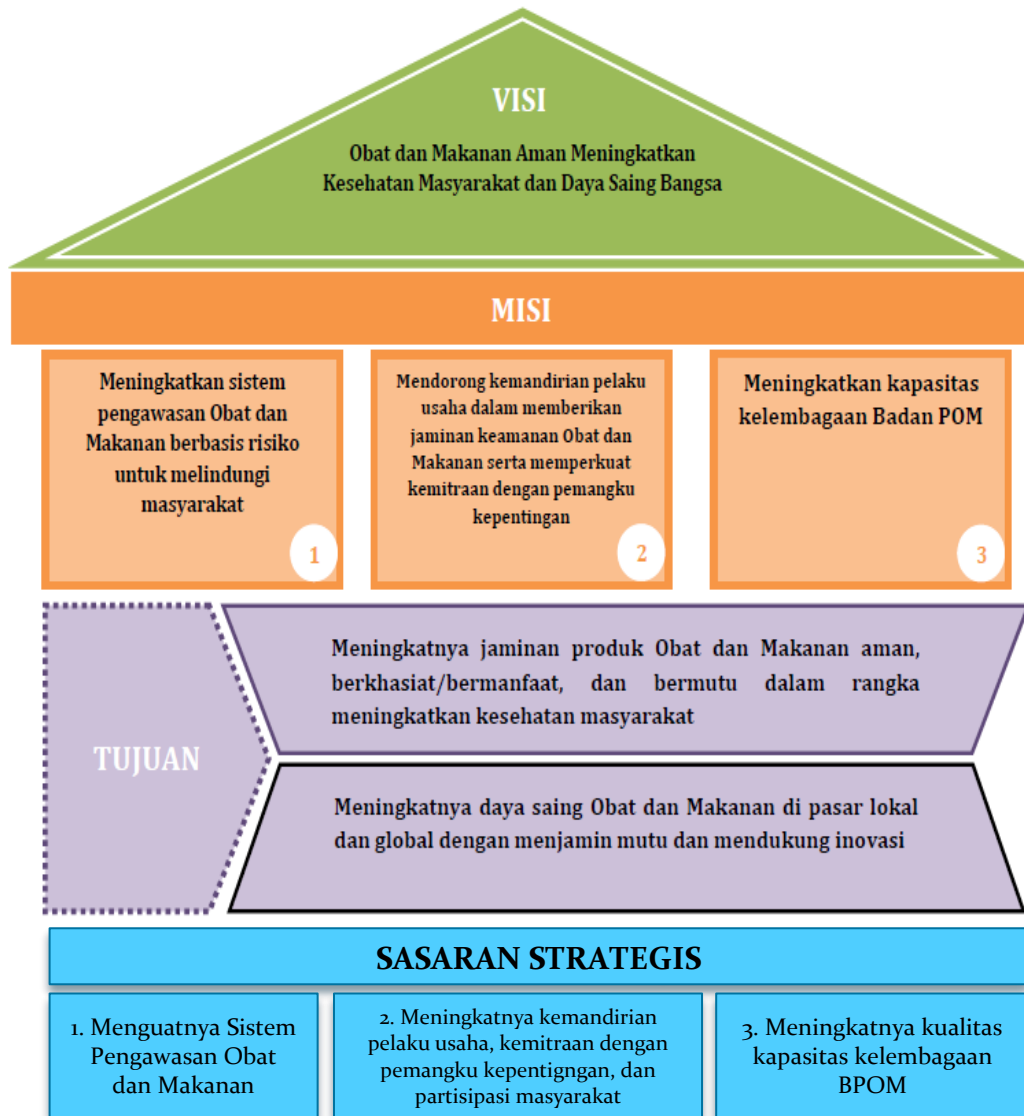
VISI

Obat dan Makanan Aman Meningkatkan Kesehatan Masyarakat dan Daya Saing Bangsa

MISI

Meningkatkan sistem pengawasan Obat dan Makanan berbasis risiko untuk melindungi masyarakat

1

Mendorong kemandirian pelaku usaha dalam memberikan jaminan keamanan Obat dan Makanan serta memperkuat kemitraan dengan pemangku kepentingan

2

Meningkatkan kapasitas kelembagaan Badan POM

3

TUJUAN

Meningkatnya jaminan produk Obat dan Makanan aman, berkhasiat/bermanfaat, dan bermutu dalam rangka meningkatkan kesehatan masyarakat

Meningkatnya daya saing Obat dan Makanan di pasar lokal dan global dengan menjamin mutu dan mendukung inovasi

SASARAN STRATEGIS

1. Menguatnya Sistem Pengawasan Obat dan Makanan

2. Meningkatnya kemandirian pelaku usaha, kemitraan dengan pemangku kepentigngan, dan partisipasi masyarakat

3. Meningkatnya kualitas kapasitas kelembagaan BPOM